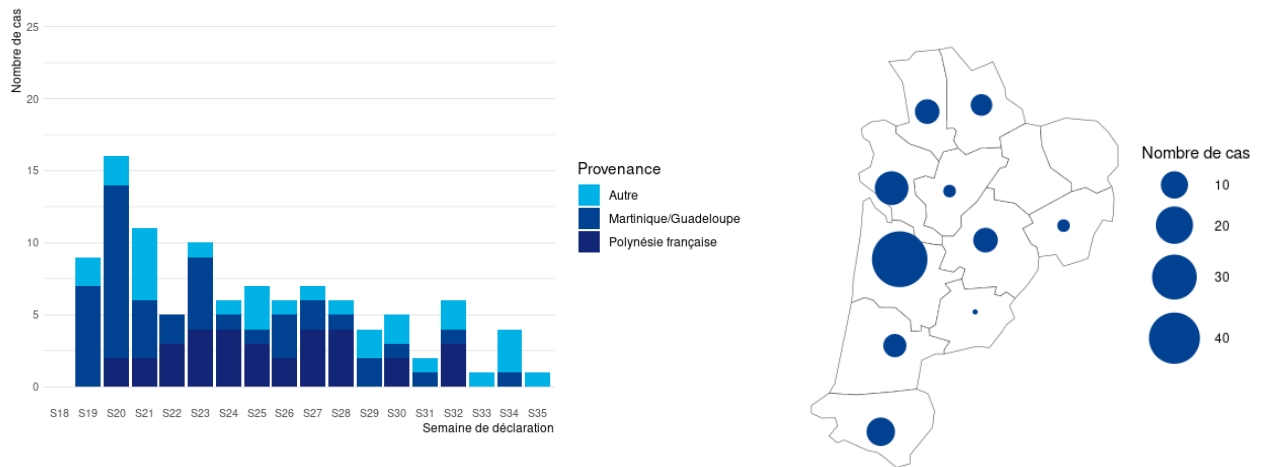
Nombre de cas

25

20

15

10

5

0

S18 S19 S20 S21 S22 S23 S24 S25 S26 S27 S28 S29 S30 S31 S32 S33 S34 S35

Semaine de déclaration

Provenance
Autre
Martinique/Guadeloupe
Polynésie française

Nombre de cas
10
20
30
40